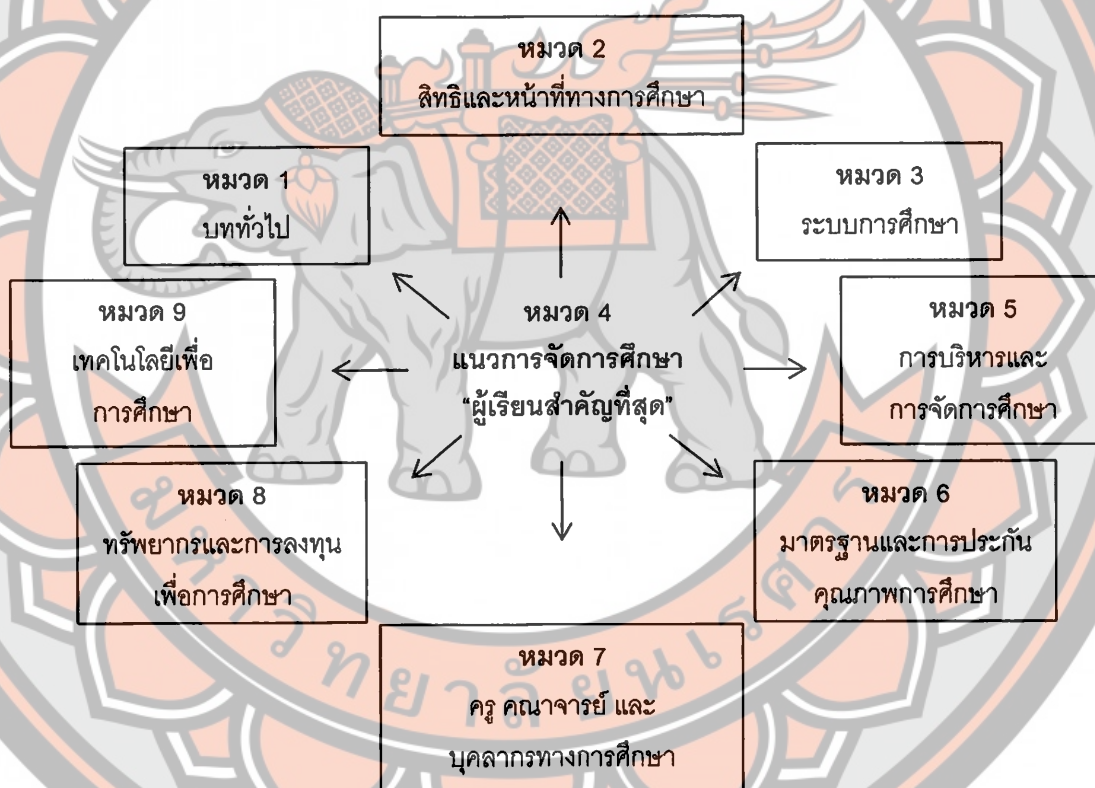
หมวด 2
สิทธิและหน้าที่ทางการศึกษา

หมวด 1
บทหั่วไป

หมวด 3
ระบบการศึกษา

หมวด 9
เทคโนโลยีเพื่อการศึกษา

หมวด 4
แนวการจัดการศึกษา
"ผู้เรียนสำคัญที่สุด"

หมวด 5
การบริหารและการจัดการศึกษา

หมวด 8
ทรัพยากรและการลงทุนเพื่อการศึกษา

หมวด 6
มาตรฐานและการประกันคุณภาพการศึกษา

หมวด 7
ครู คณาจารย์ และบุคลากรทางการศึกษา

มหาวิทยาลัยนเรศวร